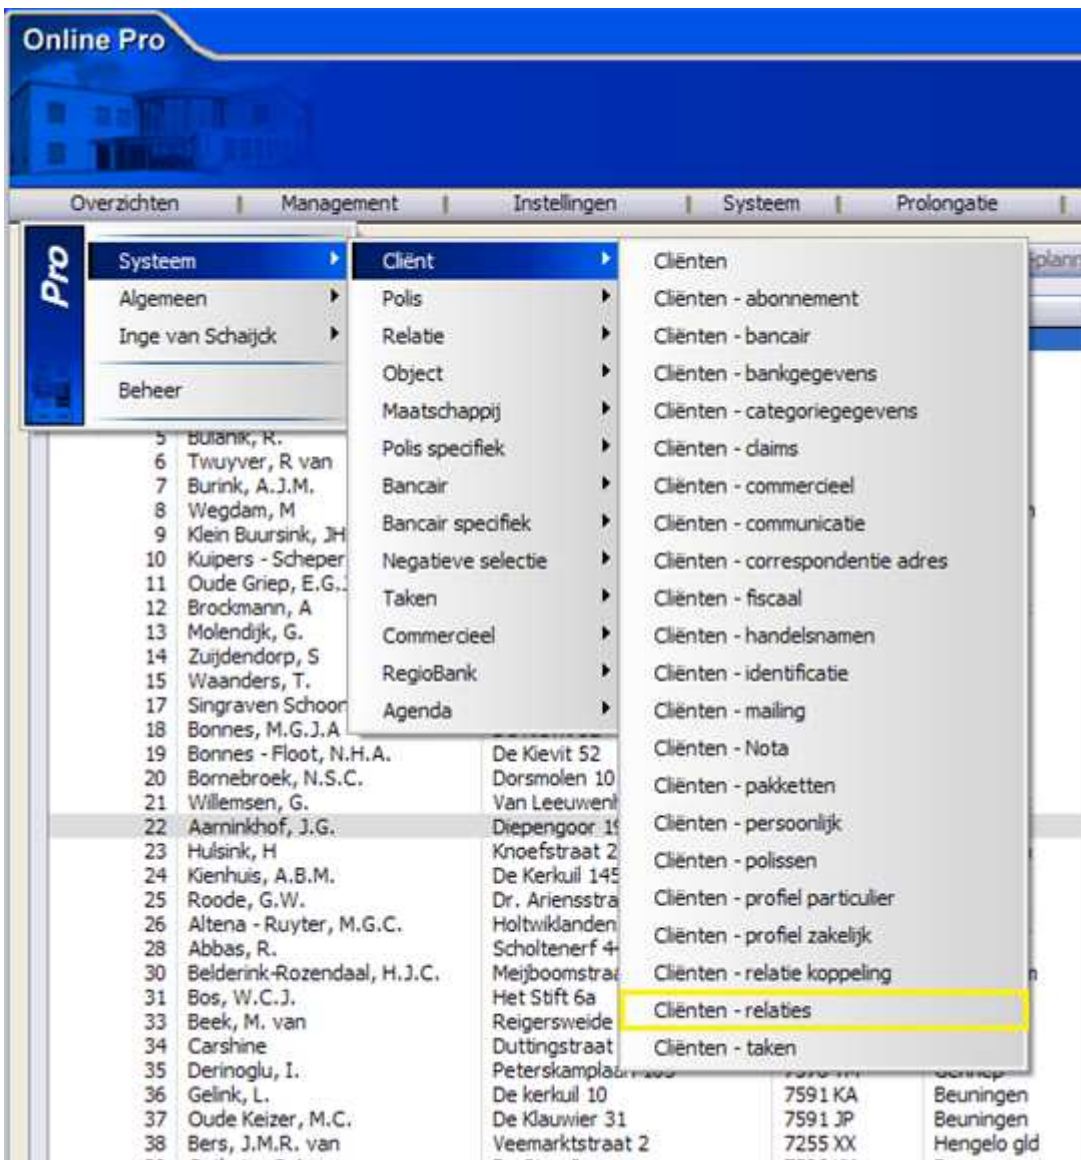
Online Pro

Overzichten | Management | Instellingen | Systeem | Prolongatie |

Pro

Systeem
Algemeen
Inge van Schaijck
Beheer

Cliënt
Polis
Relatie
Object
Maatschappij
Polis specifiek
Bancair
Bancair specifiek
Negatieve selectie
Taken
Commercieel
RegioBank
Agenda

Cliënten
Cliënten - abonnement
Cliënten - bancair
Cliënten - bankgegevens
Cliënten - categoriegegevens
Cliënten - claims
Cliënten - commercieel
Cliënten - communicatie
Cliënten - correspondentie adres
Cliënten - fiscaal
Cliënten - handelsnamen
Cliënten - identificatie
Cliënten - mailing
Cliënten - Nota
Cliënten - pakketten
Cliënten - persoonlijk
Cliënten - polissen
Cliënten - profiel particulier
Cliënten - profiel zakelijk
Cliënten - relatie koppeling
Cliënten - relaties
Cliënten - taken

5 Bulank, R.
6 Twuyver, R van
7 Burink, A.J.M.
8 Wegdam, M
9 Klein Buursink, JH
10 Kuipers - Scheper
11 Oude Griep, E.G.
12 Brockmann, A
13 Molendijk, G.
14 Zuijdendorp, S
15 Waanders, T.
17 Singraven Schoor
18 Bonnes, M.G.J.A
19 Bonnes - Floot, N.H.A. De Kievit 52
20 Bornebroek, N.S.C. Dorsmolen 10
21 Willemsen, G. Van Leeuwen
22 Aarninkhof, J.G. Diepengoor 1
23 Hulsink, H Knoefstraat 2
24 Kienhuis, A.B.M. De Kerkuil 145
25 Roode, G.W. Dr. Ariensstra
26 Altena - Ruyter, M.G.C. Holtwiklanden
28 Abbas, R. Scholtenerf 4
30 Belderink-Rozendaal, H.J.C. Mejboomstra
31 Bos, W.C.J. Het Stift 6a
33 Beek, M. van Reigersweide
34 Carshine Duttingstraat
35 Derinoglu, I. Peterskamplaan
36 Gelink, L. De kerkuil 10 7591 KA Beuningen
37 Oude Keizer, M.C. De Klauwier 31 7591 JP Beuningen
38 Bers, J.M.R. van Veemarktstraat 2 7255 XX Hengelo gld